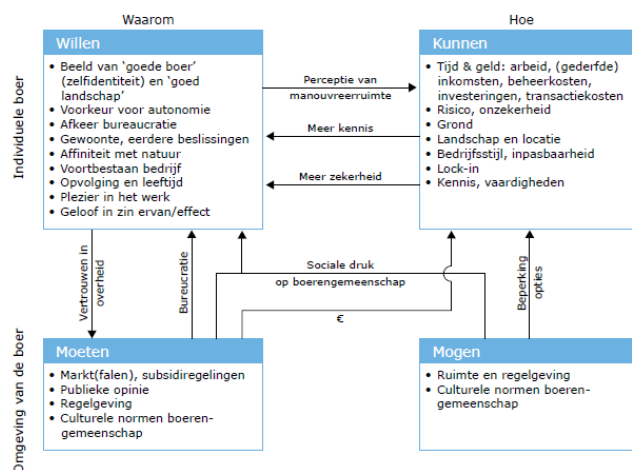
Waarom

Hoe

Individuele boer

Omgeving van de boer

Willen
- Beeld van 'goede boer' (zelfidentiteit) en 'goed landschap'
- Voorkeur voor autonomie
- Afkeer bureaucratie
- Gewoonte, eerdere beslissingen
- Affiniteit met natuur
- Voortbestaan bedrijf
- Opvolging en leeftijd
- Plezier in het werk
- Geloof in zin ervan/effect

Perceptie van manouvreerruimte

Meer kennis

Meer zekerheid

Kunnen
- Tijd & geld: arbeid, (gederfde) inkomsten, beheerkosten, investeringen, transactiekosten
- Risico, onzekerheid
- Grond
- Landschap en locatie
- Bedrijfsstijl, inpasbaarheid
- Lock-in
- Kennis, vaardigheden

Vertrouwen in overheid

Bureaucratie

Sociale druk op boerengemeenschap

€

Beperking opties

Moeten
- Markt(falen), subsidieregelingen
- Publieke opinie
- Regelgeving
- Culturele normen boerengemeenschap

Mogen
- Ruimte en regelgeving
- Culturele normen boerengemeenschap